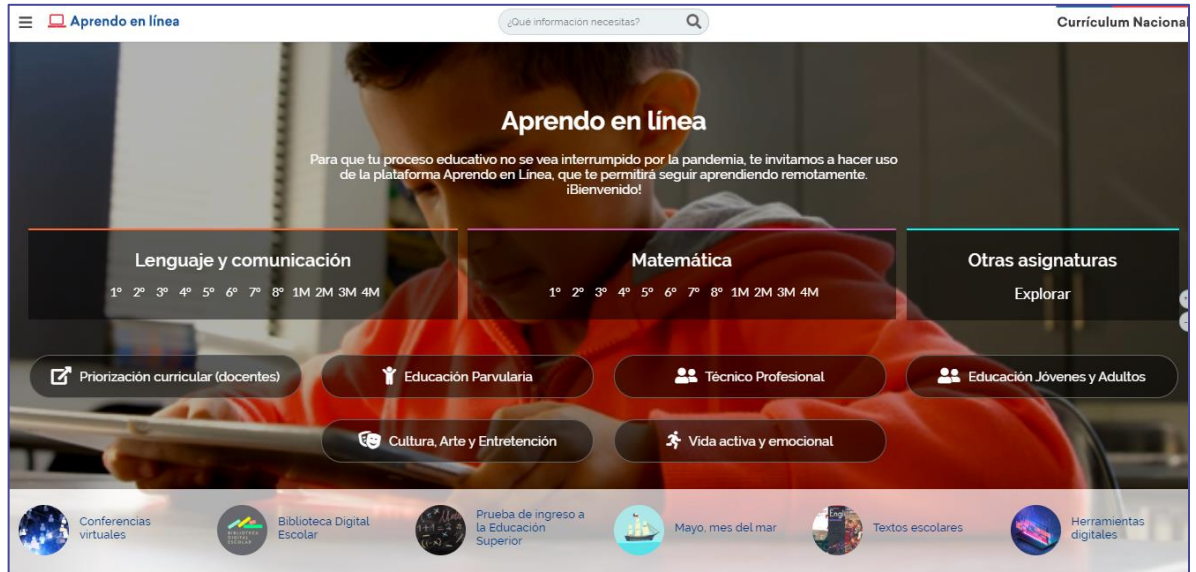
Aprendo en línea

¿Qué información necesitas?

Currículum Nacional

Aprendo en línea

Para que tu proceso educativo no se vea interrumpido por la pandemia, te invitamos a hacer uso de la plataforma Aprendo en Línea, que te permitirá seguir aprendiendo remotamente. ¡Bienvenido!

Lenguaje y comunicación

1° 2° 3° 4° 5° 6° 7° 8° 1M 2M 3M 4M

Matemática

1° 2° 3° 4° 5° 6° 7° 8° 1M 2M 3M 4M

Otras asignaturas

Explorar

Priorización curricular (docentes)

Educación Parvularia

Técnico Profesional

Educación Jóvenes y Adultos

Cultura, Arte y Entretención

Vida activa y emocional

Conferencias virtuales

Biblioteca Digital Escolar

Prueba de ingreso a la Educación Superior

Mayo, mes del mar

Textos escolares

Herramientas digitales